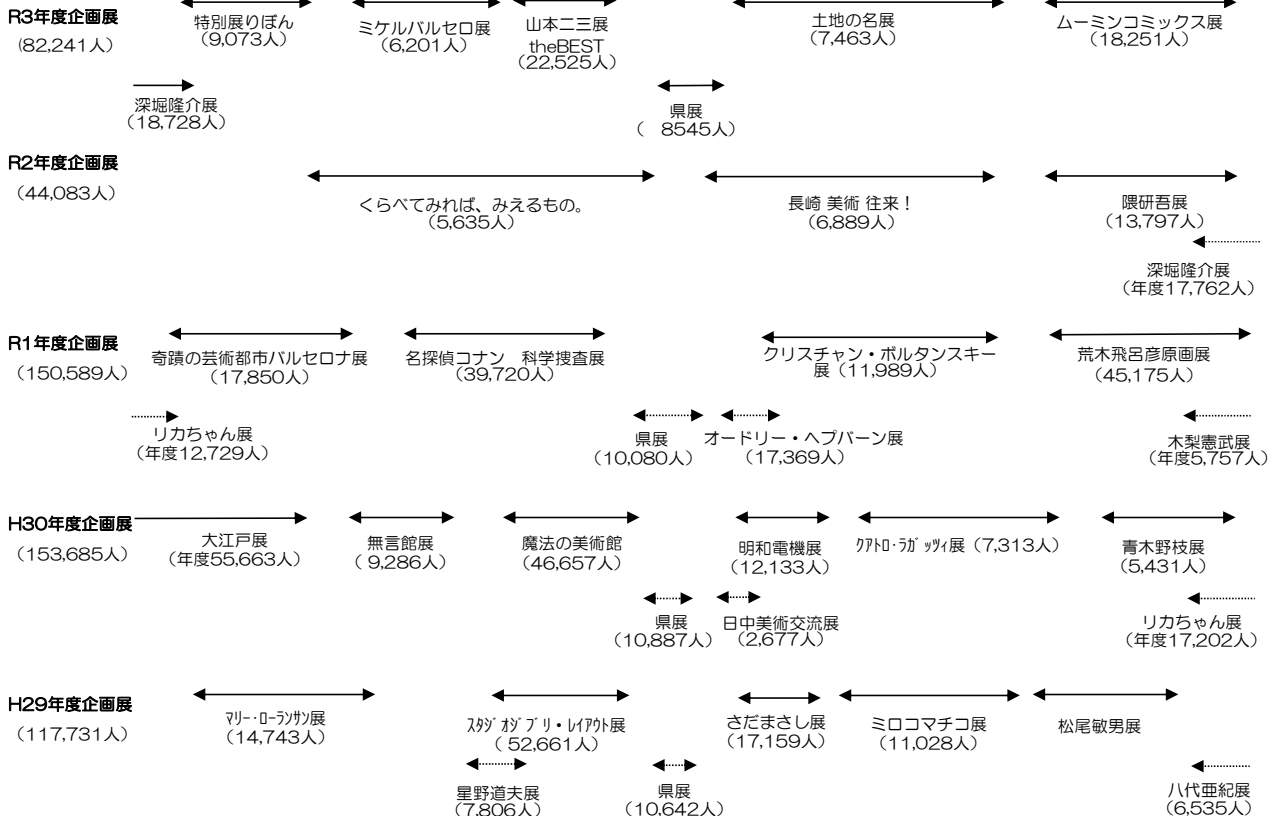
R3年度企画展
(82,241人)

特別展りぼん
(9,073人)

ミケルバルセロ展
(6,201人)

山本二三展
theBEST
(22,525人)

土地の名展
(7,463人)

ムーミンコミックス展
(18,251人)

深堀隆介展
(18,728人)

県展
( 8545人)

R2年度企画展
(44,083人)

くらべてみれば、みえるもの。
(5,635人)

長崎 美術 往来!
(6,889人)

隈研吾展
(13,797人)

深堀隆介展
(年度17,762人)

R1年度企画展
(150,589人)

奇蹟の芸術都市バルセロナ展
(17,850人)

名探偵コナン　科学捜査展
(39,720人)

クリスチャン・ボルタンスキー展 (11,989人)

荒木飛呂彦原画展
(45,175人)

リカちゃん展
(年度12,729人)

県展
(10,080人)

オードリー・ヘプバーン展
(17,369人)

木梨憲武展
(年度5,757人)

H30年度企画展
(153,685人)

大江戸展
(年度55,663人)

無言館展
( 9,286人)

魔法の美術館
(46,657人)

明和電機展
(12,133人)

クアトロ・ラガッツィ展 (7,313人)

青木野枝展
(5,431人)

県展
(10,887人)

日中美術交流展
(2,677人)

リカちゃん展
(年度17,202人)

H29年度企画展
(117,731人)

マリー・ローランサン展
(14,743人)

スタジオジブリ・レイアウト展
( 52,661人)

さだまさし展
(17,159人)

ミロコマチコ展
(11,028人)

松尾敏男展

星野道夫展
(7,806人)

県展
(10,642人)

八代亜紀展
(6,535人)